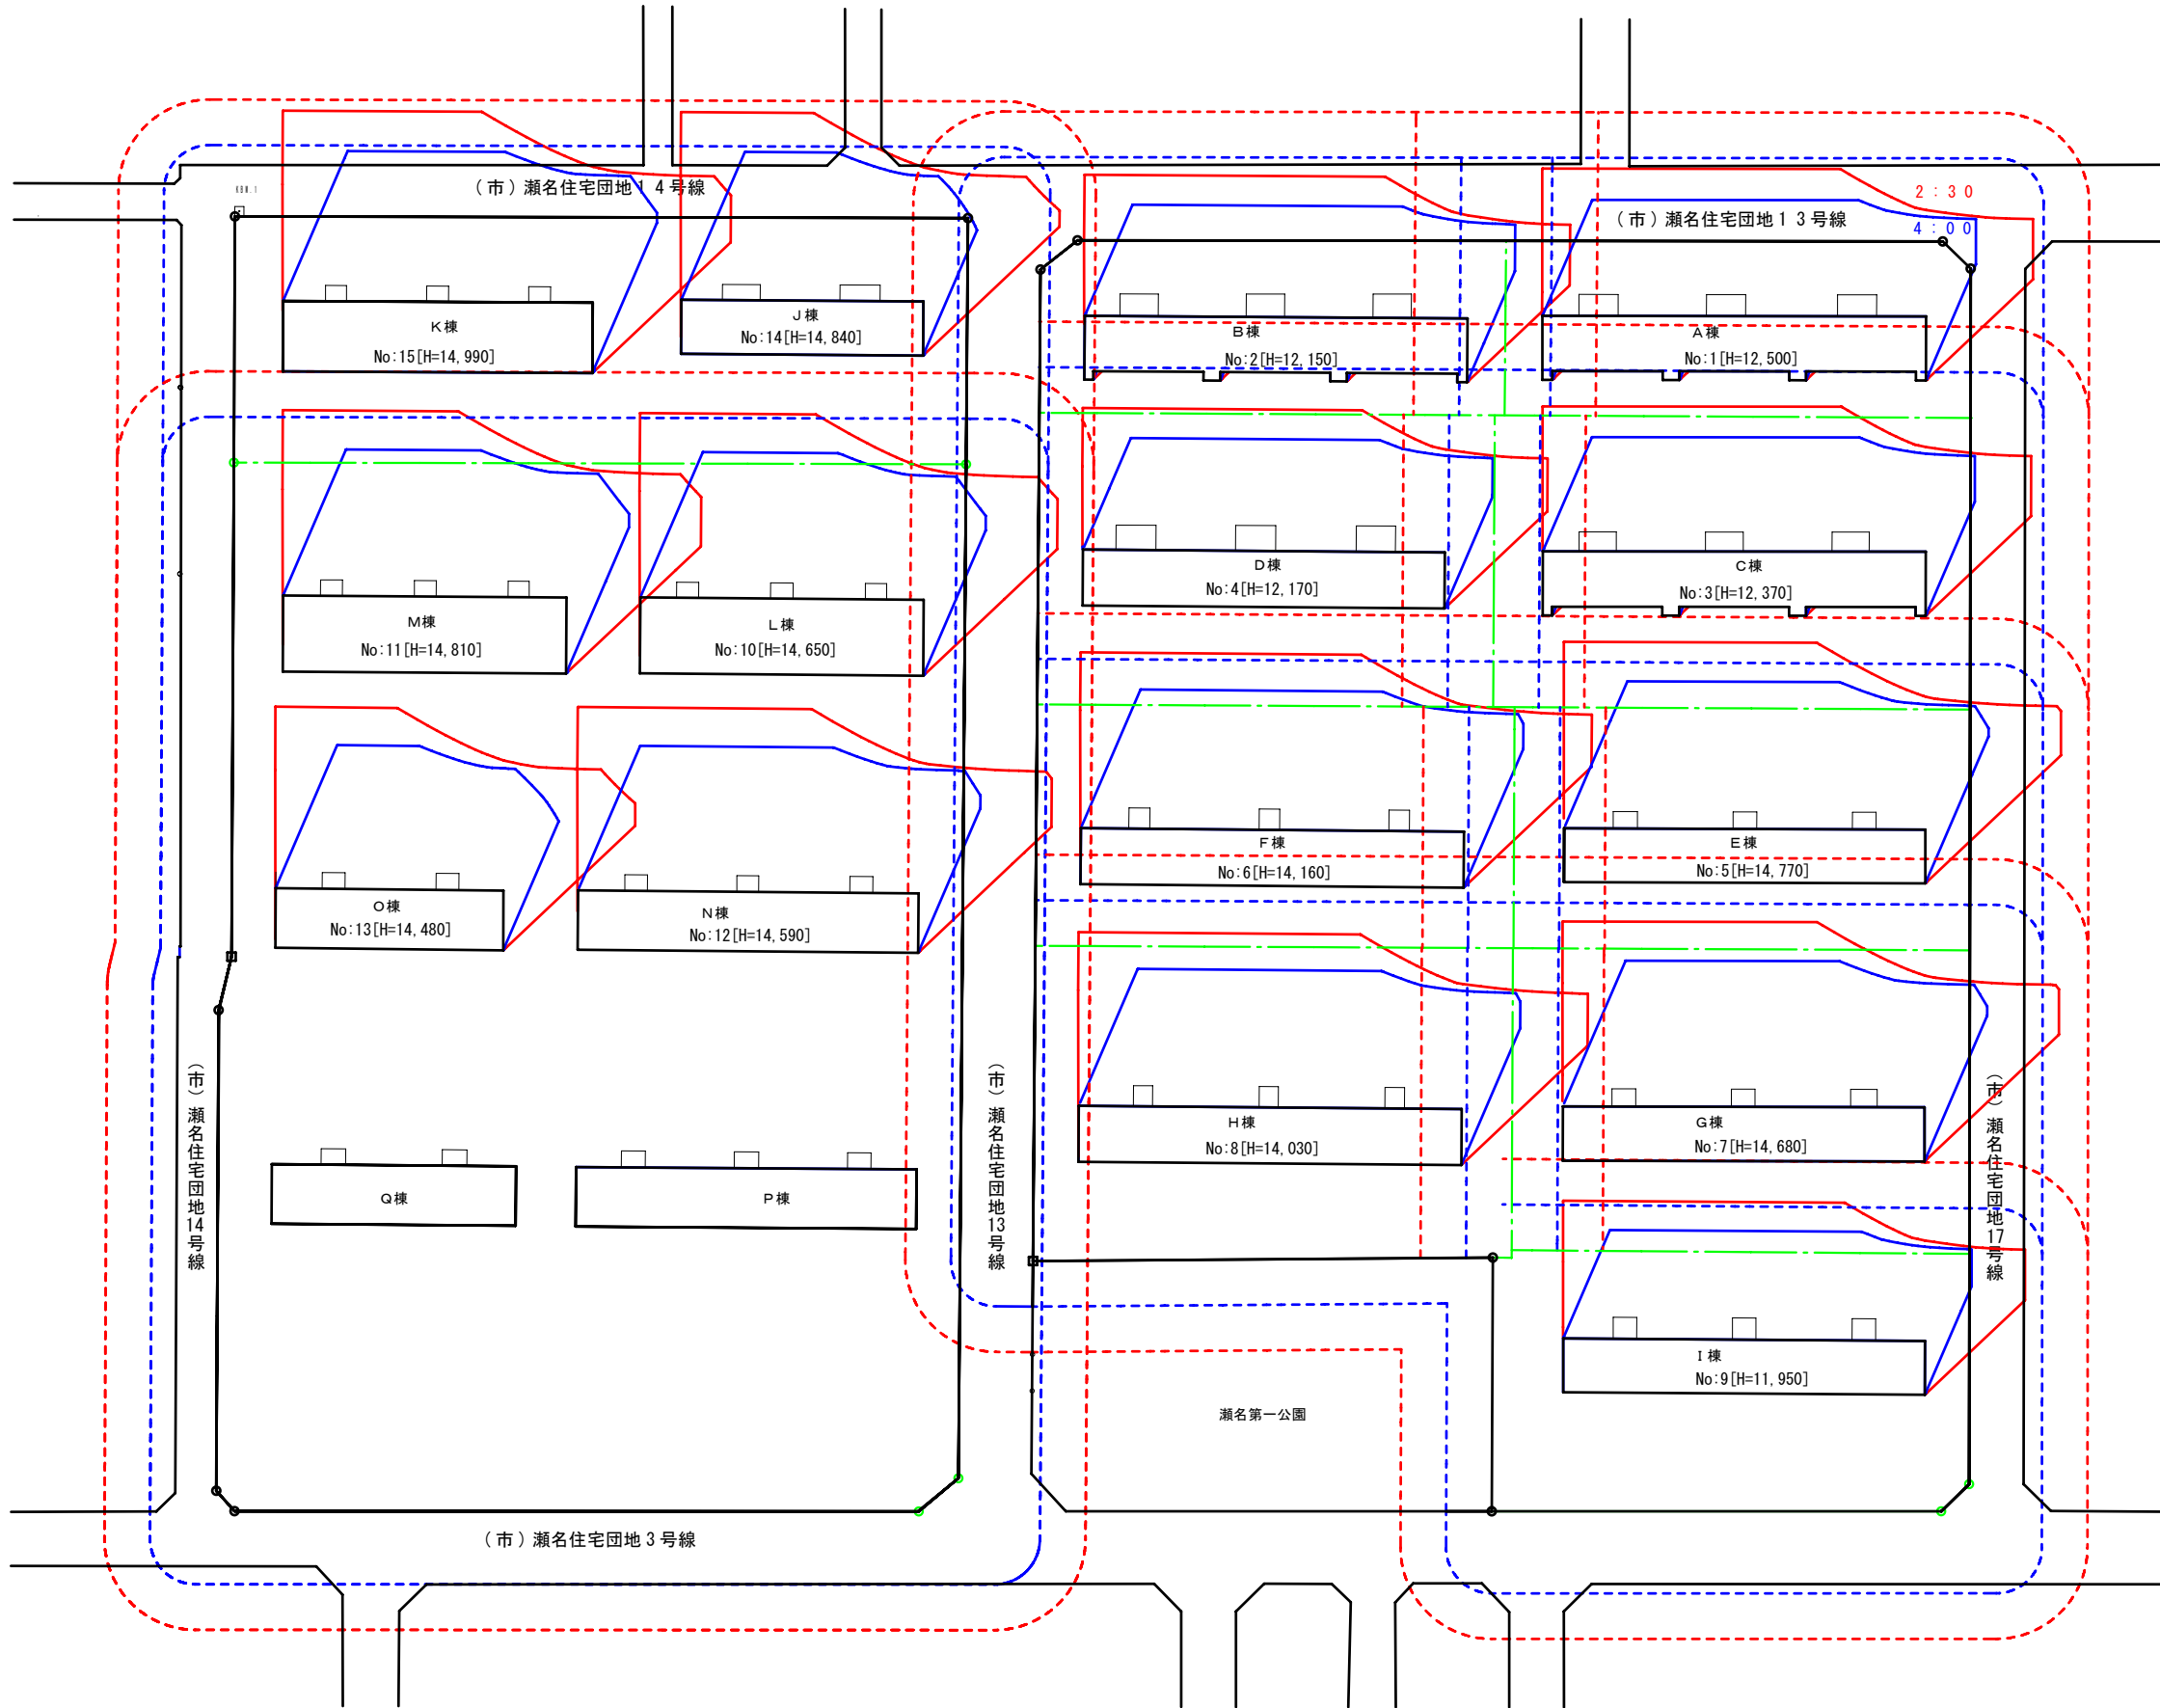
（市）瀬名住宅団地１４号線

（市）瀬名住宅団地１３号線

２：３０
４：００

Ｋ棟
No:15[H=14, 990]

Ｊ棟
No:14[H=14, 840]

Ｂ棟
No:2[H=12, 150]

Ａ棟
No:1[H=12, 500]

Ｍ棟
No:11[H=14, 810]

Ｌ棟
No:10[H=14, 650]

Ｄ棟
No:4[H=12, 170]

Ｃ棟
No:3[H=12, 370]

Ｏ棟
No:13[H=14, 480]

Ｎ棟
No:12[H=14, 590]

Ｆ棟
No:6[H=14, 160]

Ｅ棟
No:5[H=14, 770]

Ｈ棟
No:8[H=14, 030]

Ｇ棟
No:7[H=14, 680]

Ｑ棟

Ｐ棟

Ｉ棟
No:9[H=11, 950]

（市）瀬名住宅団地１４号線

（市）瀬名住宅団地１３号線

（市）瀬名住宅団地１７号線

瀬名第一公園

（市）瀬名住宅団地３号線